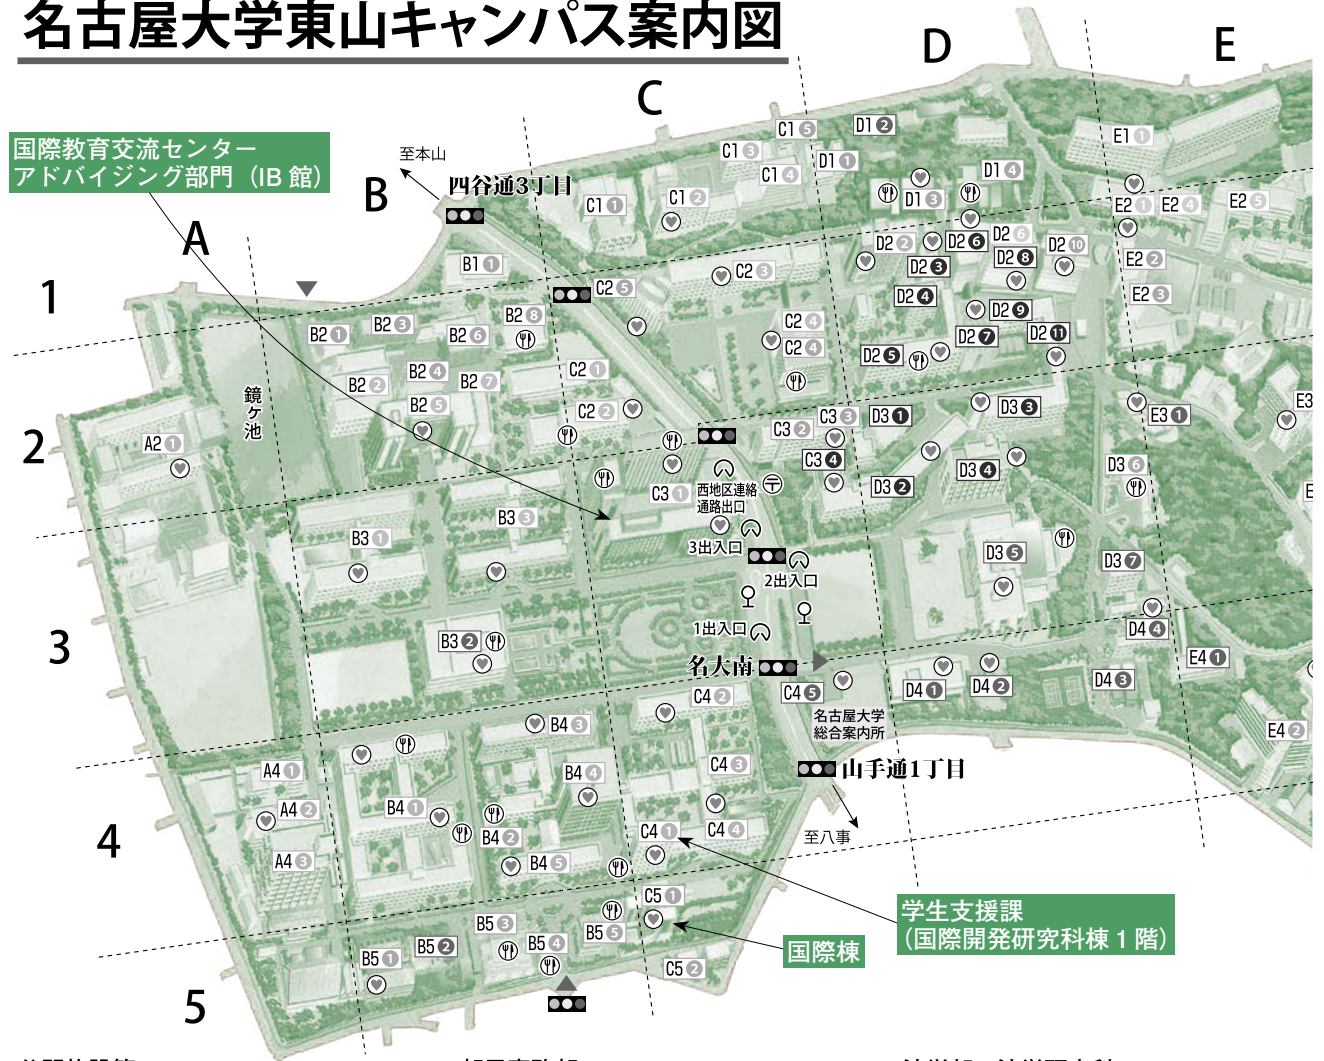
名古屋大学東山キャンパス案内図

国際教育交流センター
アドバイジング部門（IB 館）

至本山
四谷通3丁目

A B C D E

1 2 3 4 5

鏡ケ池

A2 1
B1 1 B2 1 B2 2 B2 3 B2 4 B2 5 B2 6 B2 7 B2 8
B3 1 B3 2 B3 3
C1 1 C1 2 C1 3 C1 4 C1 5
C2 1 C2 2 C2 3 C2 4 C2 4 C2 5
C3 1 C3 2 C3 3 C3 4
D1 1 D1 2 D1 3 D1 4
D2 2 D2 3 D2 4 D2 5 D2 6 D2 6 D2 7 D2 8 D2 9 D2 10 D2 11
D3 1 D3 2 D3 3 D3 4 D3 5 D3 6 D3 7
D4 1 D4 2 D4 3 D4 4
E1 1 E2 1 E2 2 E2 3 E2 4 E2 5 E3 1 E3 E4 1 E4 2 E

西地区連絡
通路出口
3出入口
2出入口
1出入口
名大南
名古屋大学
総合案内所
山手通1丁目
至八事

A4 1 A4 2 A4 3
B4 1 B4 2 B4 3 B4 4 B4 5
B5 1 B5 2 B5 3 B5 4 B5 5
C4 1 C4 2 C4 3 C4 4 C4 5
C5 1 C5 2

学生支援課
（国際開発研究科棟 1 階）
国際棟